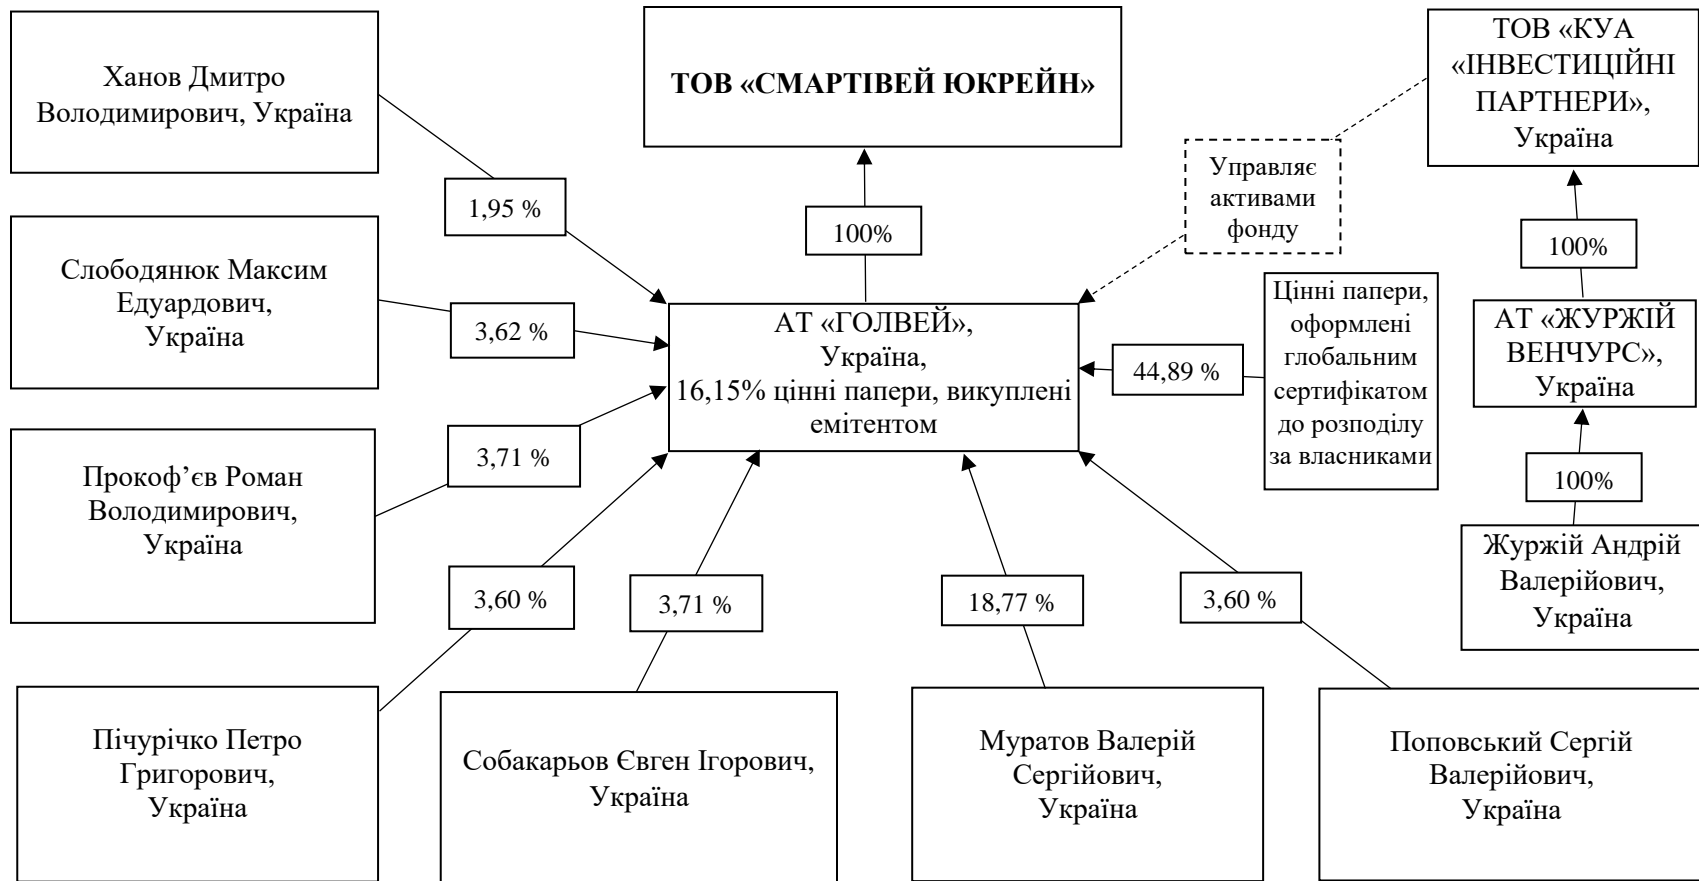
Ханов Дмитро Володимирович, Україна

ТОВ «СМАРТІВЕЙ ЮКРЕЙН»

ТОВ «КУА «ІНВЕСТИЦІЙНІ ПАРТНЕРИ», Україна

1,95 %

100%

Управляє активами фонду

100%

Слободянюк Максим Едуардович, Україна

3,62 %

АТ «ГОЛВЕЙ», Україна, 16,15% цінні папери, викуплені емітентом

44,89 %

Цінні папери, оформлені глобальним сертифікатом до розподілу за власниками

АТ «ЖУРЖІЙ ВЕНЧУРС», Україна

3,71 %

Прокоф’єв Роман Володимирович, Україна

100%

Журжій Андрій Валерійович, Україна

3,60 %

3,71 %

18,77 %

3,60 %

Пічурічко Петро Григорович, Україна

Собакарьов Євген Ігорович, Україна

Муратов Валерій Сергійович, Україна

Поповський Сергій Валерійович, Україна